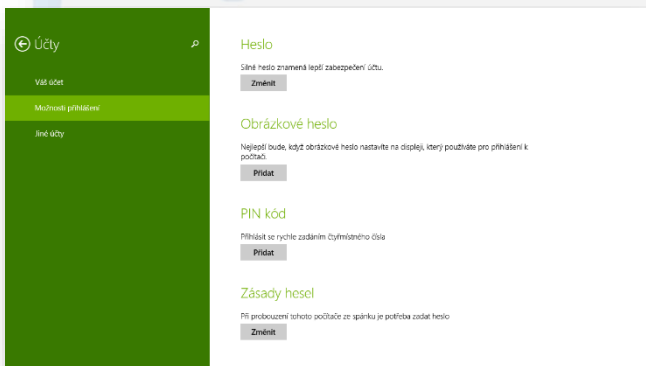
Účty

Váš účet

Možnosti přihlášení

Jiné účty

Heslo

Silné heslo znamená lepší zabezpečení účtu.

Změnit

Obrázkové heslo

Nejlepší bude, když obrázkové heslo nastavíte na displeji, který používáte pro přihlášení k počítači.

Přidat

PIN kód

Přihlásit se rychle zadáním čtyřmístného čísla

Přidat

Zásady hesel

Při probouzení tohoto počítače ze spánku je potřeba zadat heslo

Změnit